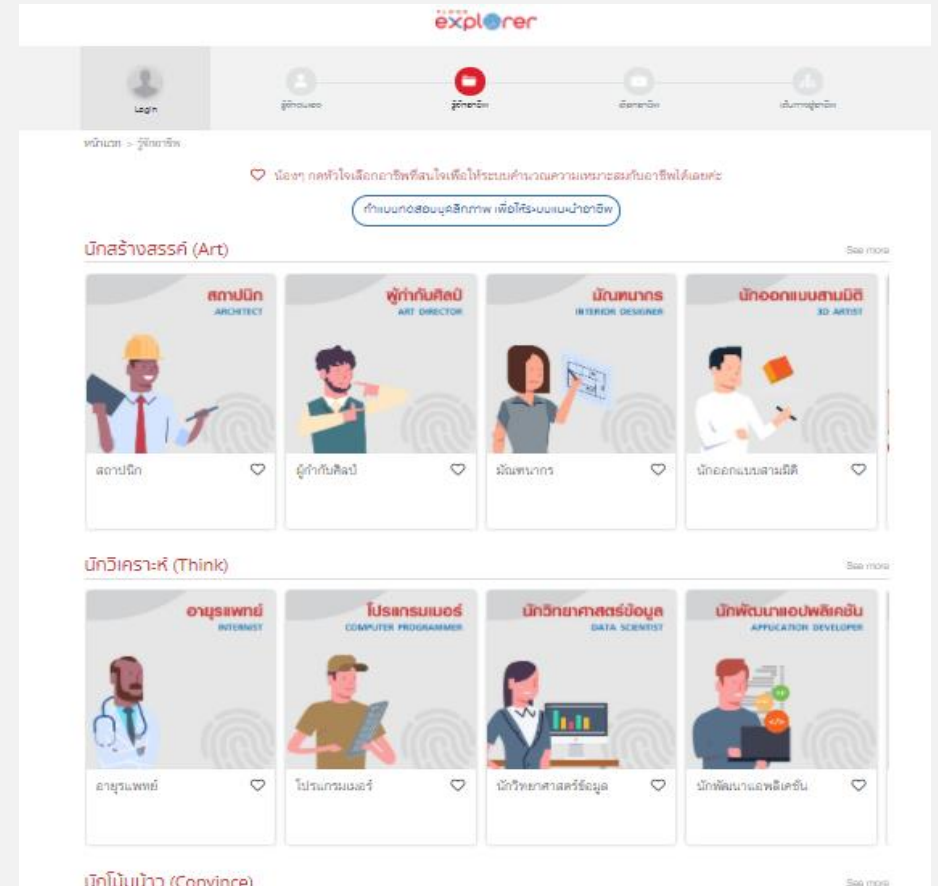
explorer

Login | รู้จักตนเอง | รู้จักอาชีพ | เลือกอาชีพ | เส้นทางสู่อาชีพ

หน้าแรก > รู้จักอาชีพ

น้องๆ กดหัวใจเลือกอาชีพที่สนใจเพื่อให้ระบบคำนวณความเหมาะสมกับอาชีพได้เลยค่ะ

ทำแบบทดสอบบุคลิกภาพ เพื่อให้ระบบแนะนำอาชีพ

นักสร้างสรรค์ (Art)

See more

สถาปนิก ARCHITECT
สถาปนิก

ผู้กำกับศิลป์ ART DIRECTOR
ผู้กำกับศิลป์

มัณฑนากร INTERIOR DESIGNER
มัณฑนากร

นักออกแบบสามมิติ 3D ARTIST
นักออกแบบสามมิติ

นักวิเคราะห์ (Think)

See more

อายุรแพทย์ INTERNIST
อายุรแพทย์

โปรแกรมเมอร์ COMPUTER PROGRAMMER
โปรแกรมเมอร์

นักวิทยาศาสตร์ข้อมูล DATA SCIENTIST
นักวิทยาศาสตร์ข้อมูล

นักพัฒนาแอปพลิเคชัน APPLICATION DEVELOPER
นักพัฒนาแอพลิเคชัน

นักโน้มน้าว (Convince)

See more